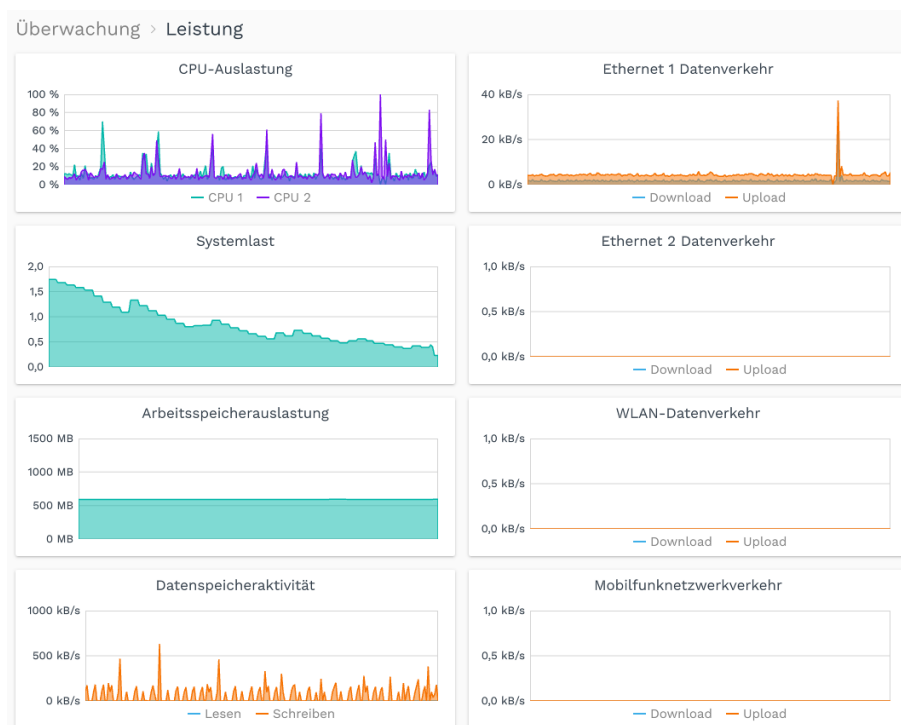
Überwachung > Leistung

CPU-Auslastung

100 %
80 %
60 %
40 %
20 %
0 %

— CPU 1 — CPU 2

Ethernet 1 Datenverkehr

40 kB/s
20 kB/s
0 kB/s

— Download — Upload

Systemlast

2,0
1,5
1,0
0,5
0,0

Ethernet 2 Datenverkehr

1,0 kB/s
0,5 kB/s
0,0 kB/s

— Download — Upload

Arbeitsspeicherauslastung

1500 MB
1000 MB
500 MB
0 MB

WLAN-Datenverkehr

1,0 kB/s
0,5 kB/s
0,0 kB/s

— Download — Upload

Datenspeicheraktivität

1000 kB/s
500 kB/s
0 kB/s

— Lesen — Schreiben

Mobilfunknetzwerkverkehr

1,0 kB/s
0,5 kB/s
0,0 kB/s

— Download — Upload